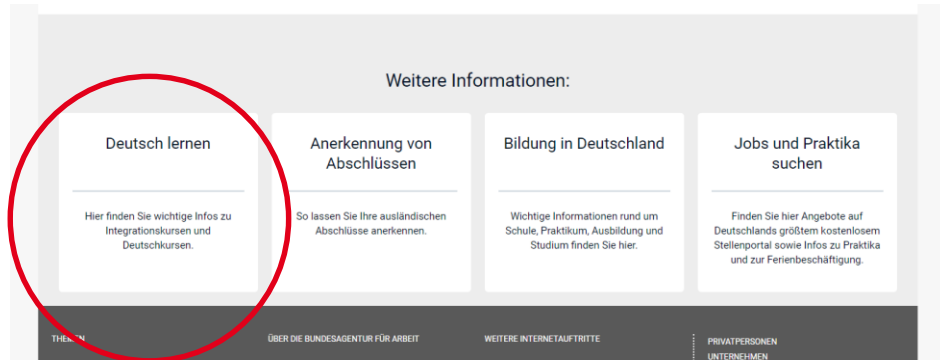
Weitere Informationen:

Deutsch lernen

Hier finden Sie wichtige Infos zu Integrationskursen und Deutschkursen.

Anerkennung von Abschlüssen

So lassen Sie Ihre ausländischen Abschlüsse anerkennen.

Bildung in Deutschland

Wichtige Informationen rund um Schule, Praktikum, Ausbildung und Studium finden Sie hier.

Jobs und Praktika suchen

Finden Sie hier Angebote auf Deutschlands größtem kostenlosem Stellenportal sowie Infos zu Praktika und zur Ferienbeschäftigung.

THEMEN

ÜBER DIE BUNDESAGENTUR FÜR ARBEIT

WEITERE INTERNETAUFTRITTE

PRIVATPERSONEN

UNTERNEHMEN